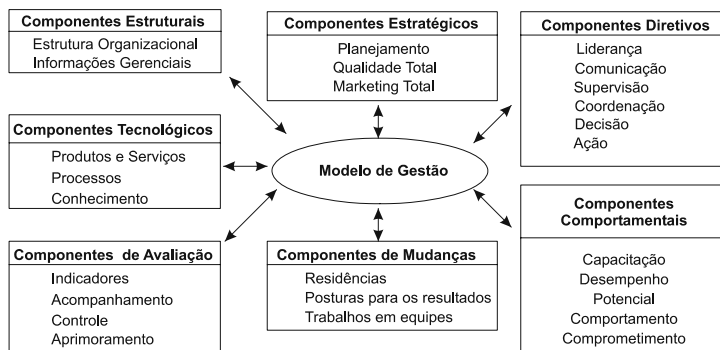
Componentes Estruturais
Estrutura Organizacional
Informações Gerenciais

Componentes Estratégicos
Planejamento
Qualidade Total
Marketing Total

Componentes Diretivos
Liderança
Comunicação
Supervisão
Coordenação
Decisão
Ação

Componentes Tecnológicos
Produtos e Serviços
Processos
Conhecimento

Modelo de Gestão

Componentes Comportamentais
Capacitação
Desempenho
Potencial
Comportamento
Comprometimento

Componentes de Avaliação
Indicadores
Acompanhamento
Controle
Aprimoramento

Componentes de Mudanças
Residências
Posturas para os resultados
Trabalhos em equipes